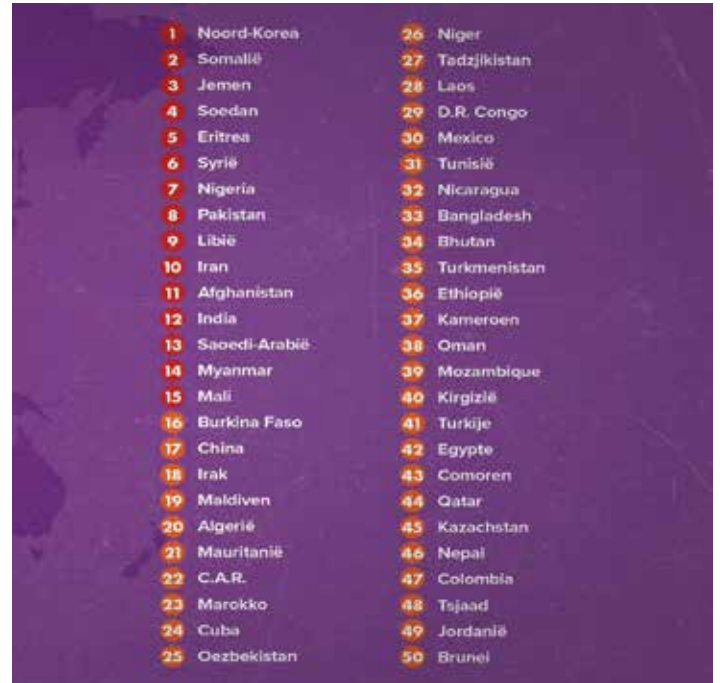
1 Noord-Korea
2 Somalië
3 Jemen
4 Soedan
5 Eritrea
6 Syrië
7 Nigeria
8 Pakistan
9 Libië
10 Iran
11 Afghanistan
12 India
13 Saoedi-Arabië
14 Myanmar
15 Mali
16 Burkina Faso
17 China
18 Irak
19 Maldiven
20 Algerië
21 Mauritanië
22 C.A.R.
23 Marokko
24 Cuba
25 Oezbekistan

26 Niger
27 Tadzjikistan
28 Laos
29 D.R. Congo
30 Mexico
31 Tunisië
32 Nicaragua
33 Bangladesh
34 Bhutan
35 Turkmenistan
36 Ethiopië
37 Kameroen
38 Oman
39 Mozambique
40 Kirgizië
41 Turkije
42 Egypte
43 Comoren
44 Qatar
45 Kazachstan
46 Nepal
47 Colombia
48 Tsjaad
49 Jordanië
50 Brunei